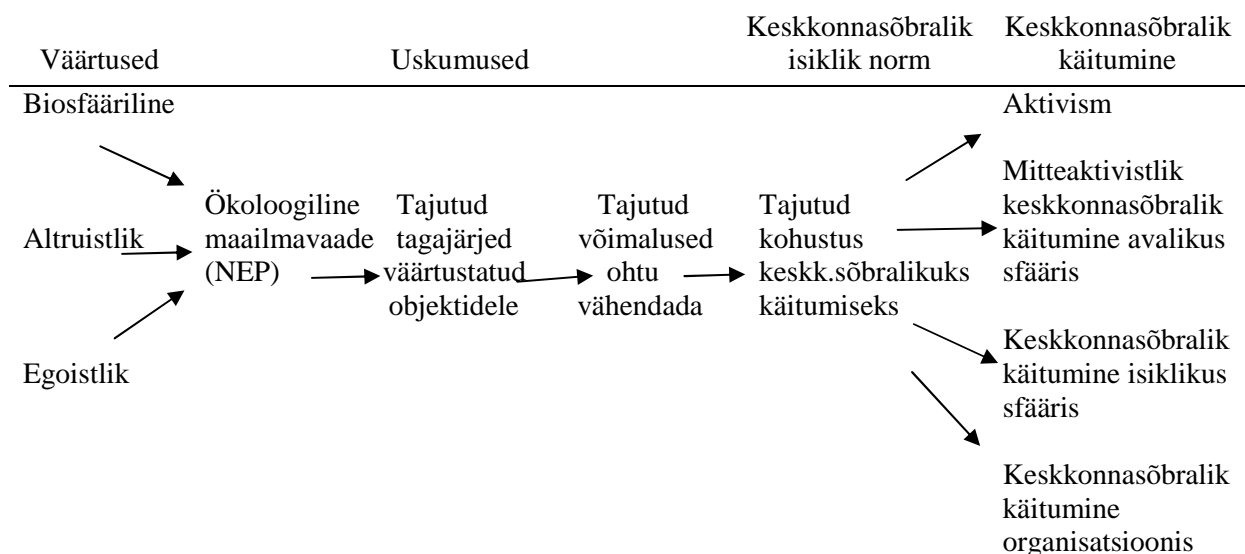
Väärtused

Uskumused

Keskkonnasõbralik isiklik norm

Keskkonnasõbralik käitumine

Biosfääriline

Altruistlik

Egoistlik

Ökoloogiline maailmavaade (NEP)

Tajutud tagajärjed väärtustatud objektidele

Tajutud võimalused ohtu vähendada

Tajutud kohustus keskk.sõbralikuks käitumiseks

Aktivism

Mitteaktivistlik keskkonnasõbralik käitumine avalikus sfääris

Keskkonnasõbralik käitumine isiklikus sfääris

Keskkonnasõbralik käitumine organisatsioonis